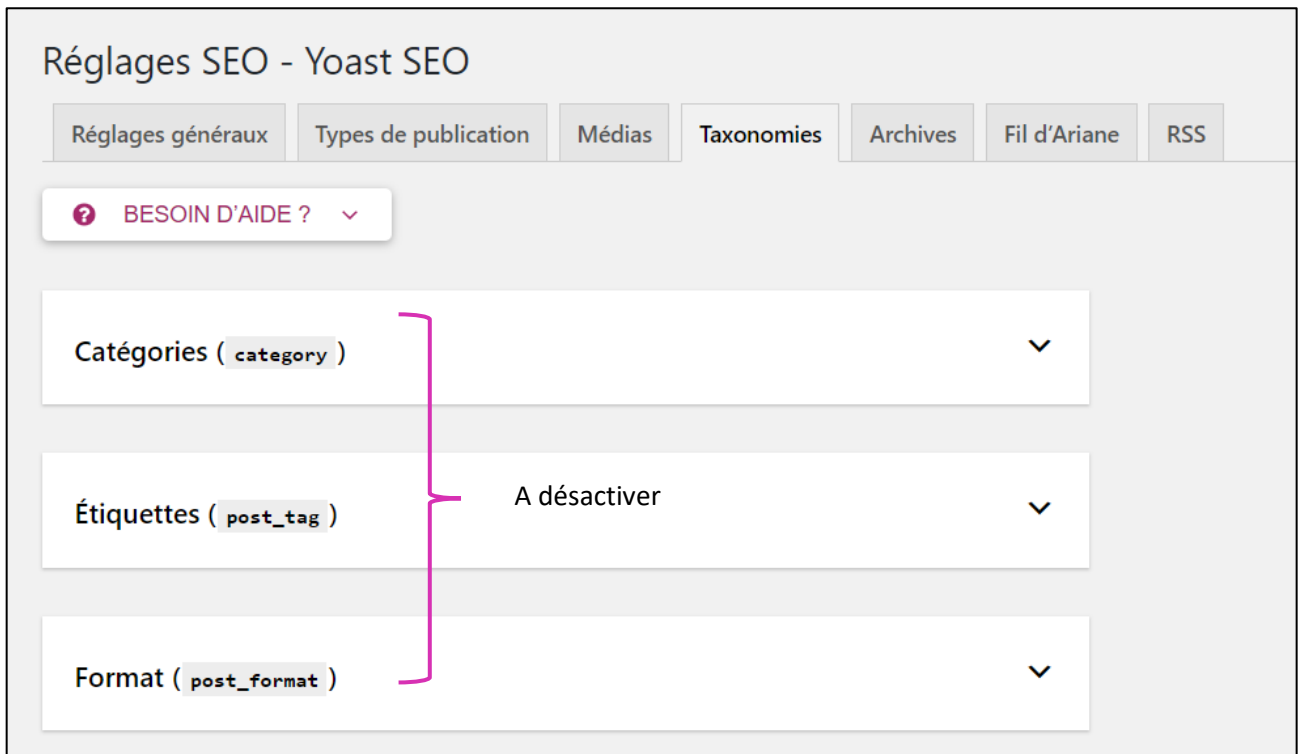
Réglages SEO - Yoast SEO

Réglages généraux | Types de publication | Médias | Taxonomies | Archives | Fil d'Ariane | RSS

BESOIN D'AIDE ?

Catégories ( category )

Étiquettes ( post_tag )

Format ( post_format )

A désactiver